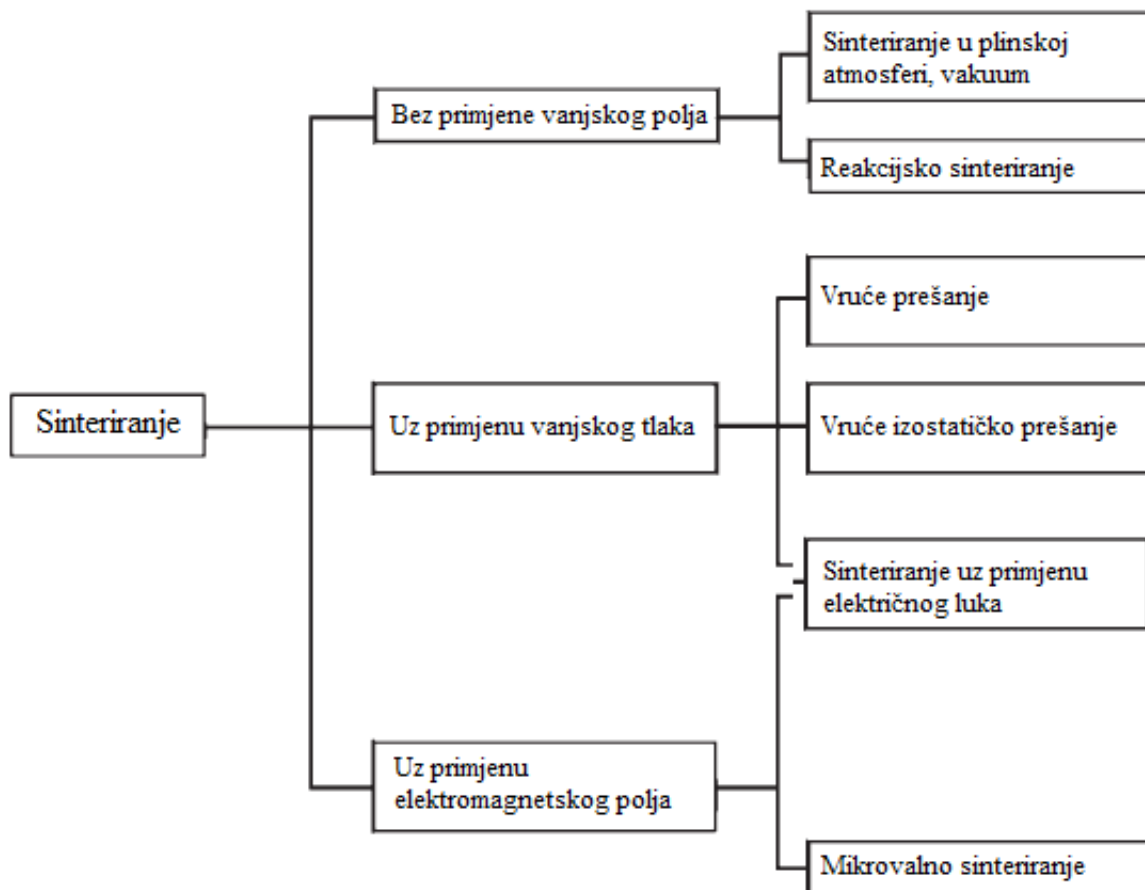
Sinteriranje

Bez primjene vanjskog polja

Sinteriranje u plinskoj atmosferi, vakuum

Reakcijsko sinteriranje

Uz primjenu vanjskog tlaka

Vruće prešanje

Vruće izostatičko prešanje

Sinteriranje uz primjenu električnog luka

Uz primjenu elektromagnetskog polja

Mikrovalno sinteriranje